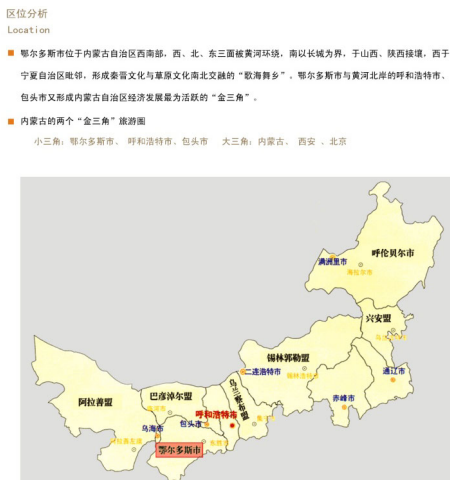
区位分析
Location

鄂尔多斯市位于内蒙古自治区西南部，西、北、东三面被黄河环绕，南以长城为界，于山西、陕西接壤，西于宁夏自治区毗邻，形成秦晋文化与草原文化南北交融的“歌海舞乡”，鄂尔多斯市与黄河北岸的呼和浩特市、包头市又形成内蒙古自治区经济发展最为活跃的“金三角”。

内蒙古的两个“金三角”旅游圈

小三角：鄂尔多斯市、 呼和浩特市、包头市　　大三角：内蒙古、 西安 、北京

呼伦贝尔市
满洲里市
海拉尔市
兴安盟
锡林郭勒盟
二连浩特市
锡林浩特市
通辽市
赤峰市
乌兰察布盟
集宁市
阿拉善盟
巴彦淖尔盟
临河市
乌海市
包头市
呼和浩特市
东胜市
阿拉善左旗
鄂尔多斯市